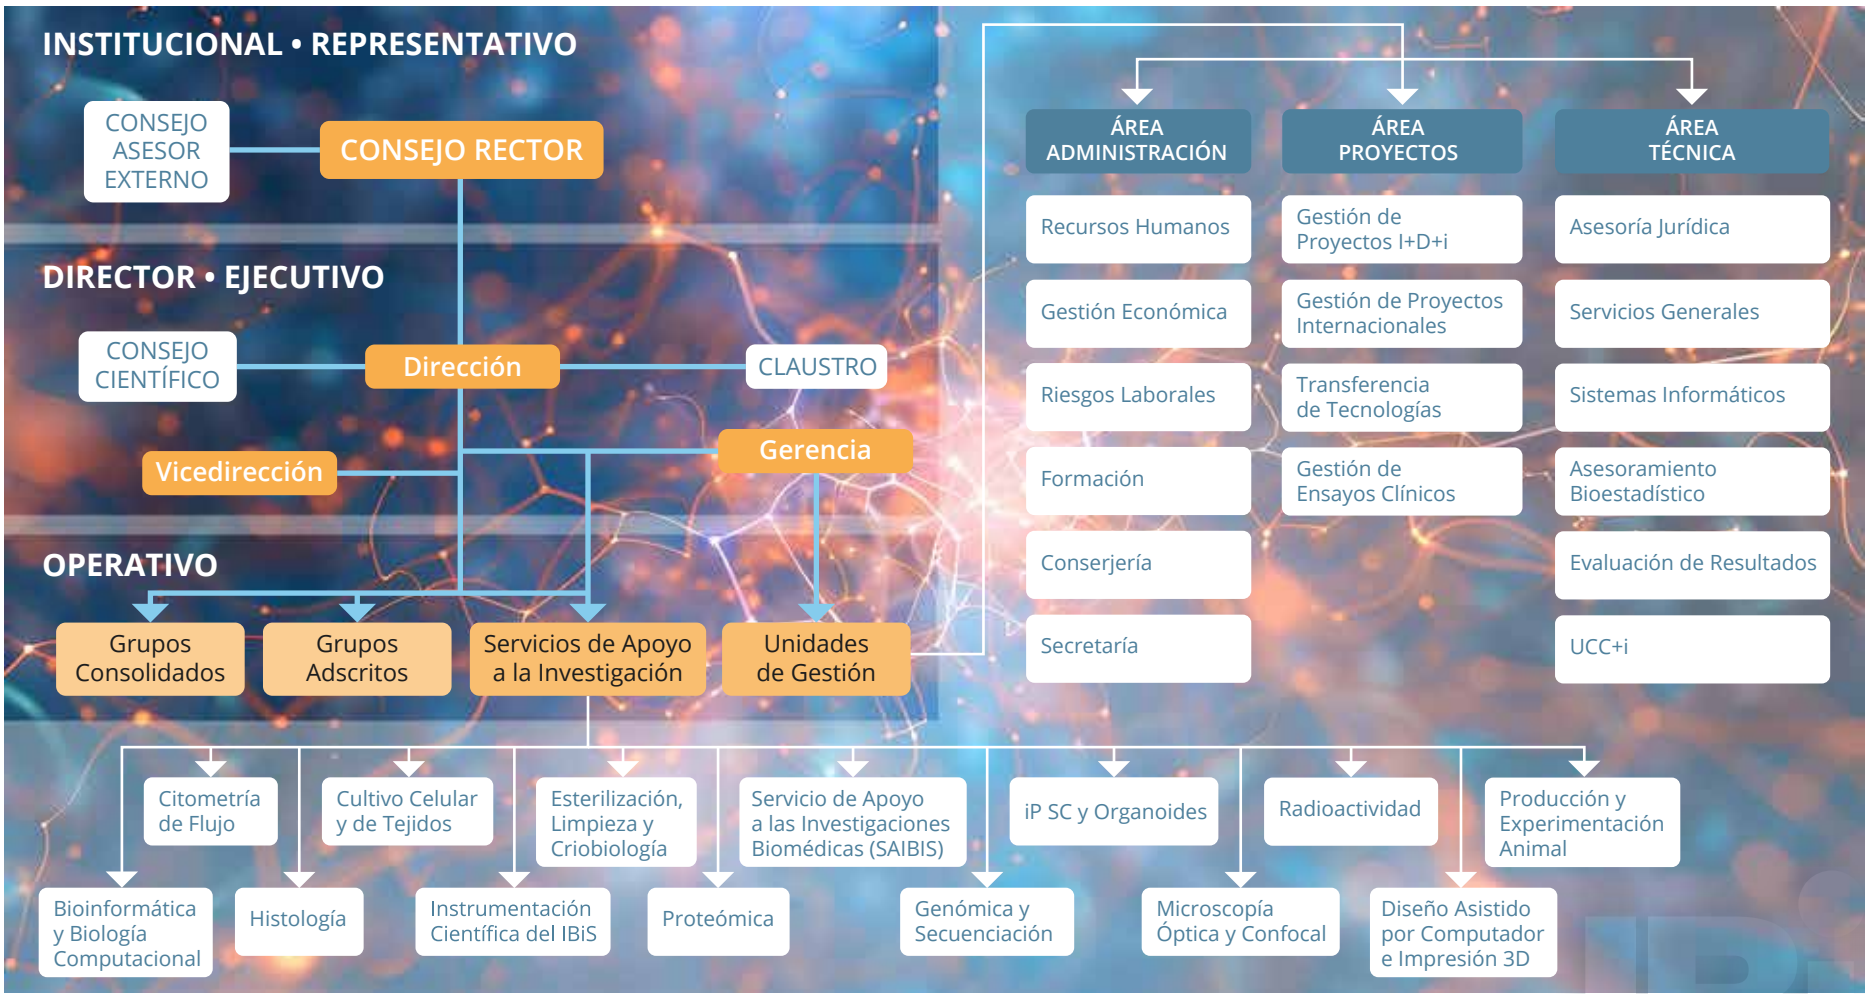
INSTITUCIONAL • REPRESENTATIVO

CONSEJO ASESOR EXTERNO

CONSEJO RECTOR

DIRECTOR • EJECUTIVO

CONSEJO CIENTÍFICO

Dirección

CLAUSTRO

Vicedirección

Gerencia

OPERATIVO

Grupos Consolidados

Grupos Adscritos

Servicios de Apoyo a la Investigación

Unidades de Gestión

ÁREA ADMINISTRACIÓN

Recursos Humanos

Gestión Económica

Riesgos Laborales

Formación

Conserjería

Secretaría

ÁREA PROYECTOS

Gestión de Proyectos I+D+i

Gestión de Proyectos Internacionales

Transferencia de Tecnologías

Gestión de Ensayos Clínicos

ÁREA TÉCNICA

Asesoría Jurídica

Servicios Generales

Sistemas Informáticos

Asesoramiento Bioestadístico

Evaluación de Resultados

UCC+i

Citometría de Flujo

Cultivo Celular y de Tejidos

Esterilización, Limpieza y Criobiología

Servicio de Apoyo a las Investigaciones Biomédicas (SAIBIS)

iP SC y Organoides

Radioactividad

Producción y Experimentación Animal

Bioinformática y Biología Computacional

Histología

Instrumentación Científica del IBiS

Proteómica

Genómica y Secuenciación

Microscopía Óptica y Confocal

Diseño Asistido por Computador e Impresión 3D